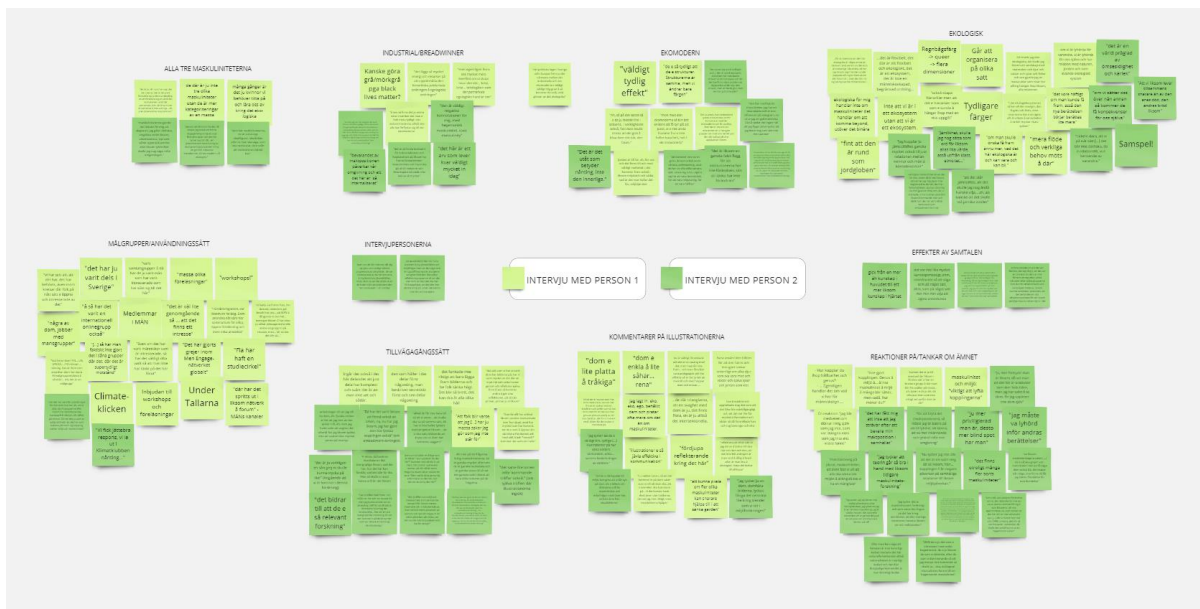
ALLA TRE MASKULINITETERNA

INDUSTRIAL/BREADWINNER

Kanske göra gråmörkgrå pga black lives matter?

"Nackdelen är maktaxlarna"

"det här är ett anu dom lever hur väldigt mycket in idag"

EKOMODERN

"väldigt tydlig effekt"

"Det är den uddi som ser nåring inte den insjöge"

EKOLOGISK

Begrådägaring av queer + flera dimensioner

Går att organisera på olika sätt

Tydligare färger

"fint att den är rund som jordgloben"

"mera flöde och verkliga behov mots å dar"

Samspel!

MÅLGRUPPER/ANVÄNDNINGSSÄTT

"det har ju varit dels i Sverige"

"messe olika föreläsningar"

"workshops"

Medlemmar i MAN

Climate-klicken

Inbjuden till workshops och föreläsningar

Under Tallarna

INTERVJUPERSONERNA

INTERVJU MED PERSON 1

INTERVJU MED PERSON 2

EFFEKTER AV SAMTALEN

TILLVÄGAGÅNGSSÄTT

"det bidrar till att de e så relevant forskning"

KOMMENTARER PÅ ILLUSTRATIONERNA

"dom e lite platta å tråkiga"

"dom e enkla å lite såhär... reno"

"fördjupa reflekterande kring det här"

REAKTIONER PÅ/TANKAR OM ÄMNET

"Jag måste sa lyhörd infor andras berättelser"

"det finns väldigt många fler sorts maskuliniteter"

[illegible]